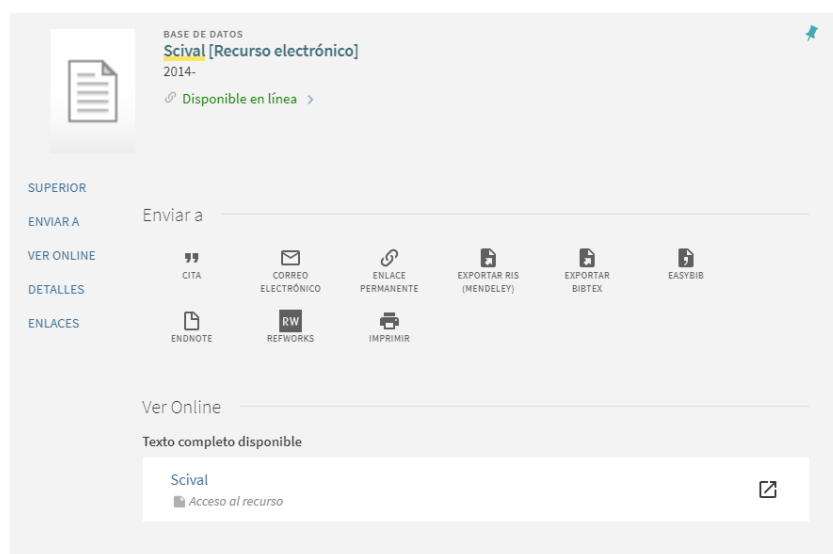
BASE DE DATOS
Scival [Recurso electrónico]
2014-
Disponible en línea >

SUPERIOR
ENVIAR A
VER ONLINE
DETALLES
ENLACES

Enviar a

CITA
CORREO ELECTRÓNICO
ENLACE PERMANENTE
EXPORTAR RIS (MENDELEY)
EXPORTAR BIBTEX
EASYBIB
ENDNOTE
RW
REFWORKS
IMPRIMIR

Ver Online

Texto completo disponible

Scival
Acceso al recurso